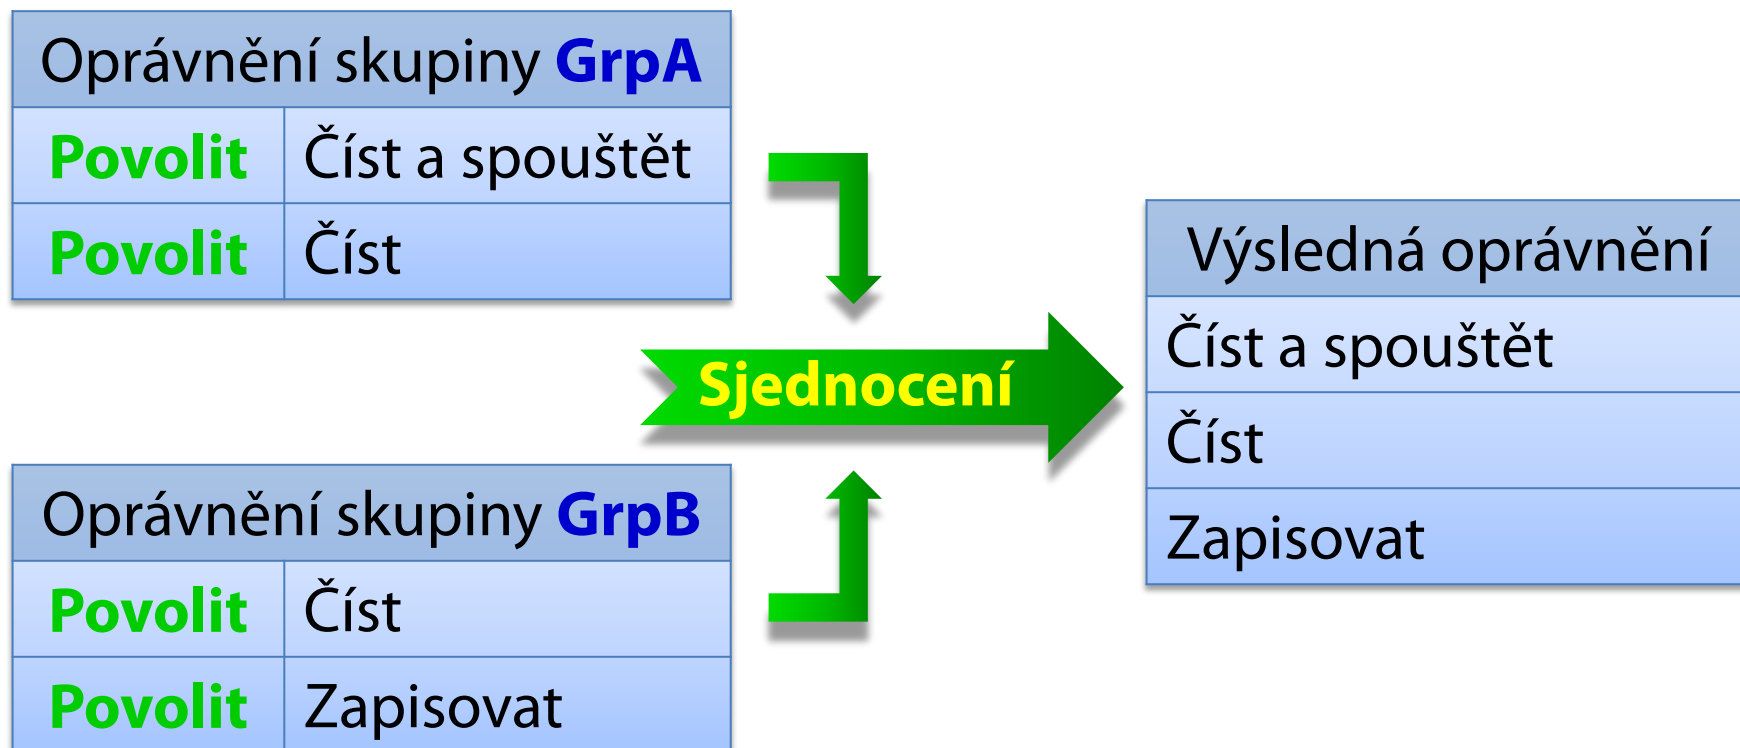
| Oprávnění skupiny GrpA | |
|---|---|
| Povolit | Číst a spouštět |
| Povolit | Číst |

Sjednocení

| Oprávnění skupiny GrpB | |
|---|---|
| Povolit | Číst |
| Povolit | Zapisovat |

| Výsledná oprávnění |
|---|
| Číst a spouštět |
| Číst |
| Zapisovat |